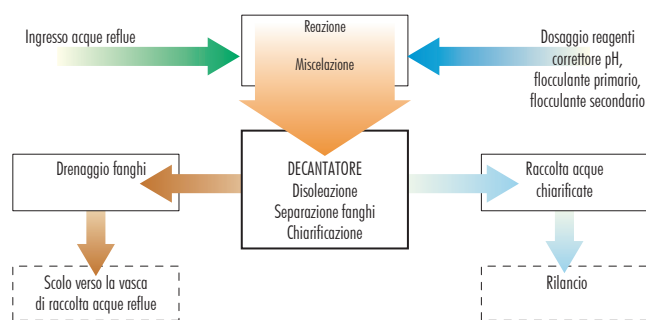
Ingresso acque reflue

Reazione

Miscelazione

Dosaggio reagenti correttore pH, flocculante primario, flocculante secondario

Drenaggio fanghi

DECANTATORE
Disoleazione
Separazione fanghi
Chiarificazione

Raccolta acque chiarificate

Scolo verso la vasca di raccolta acque reflue

Rilancio